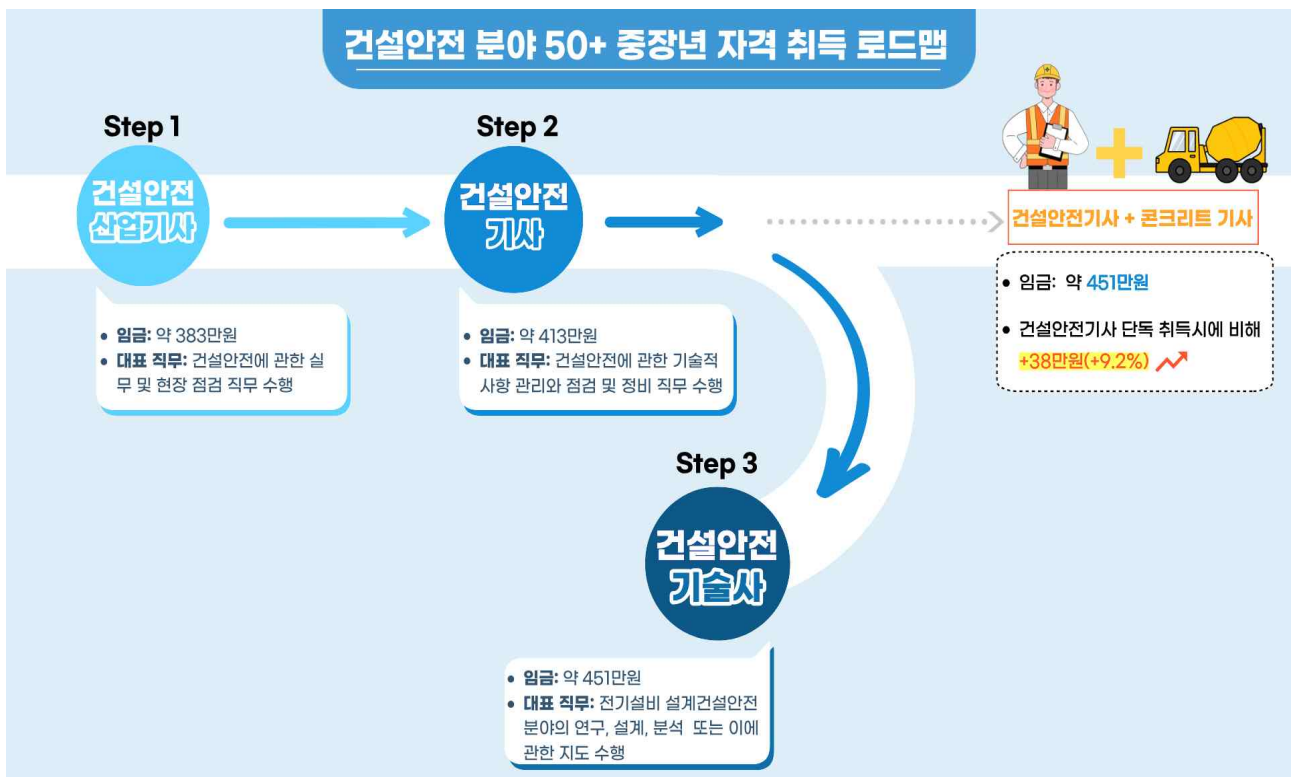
건설안전 분야 50+ 중장년 자격 취득 로드맵

Step 1

건설안전 산업기사

• 임금: 약 383만원
• 대표 직무: 건설안전에 관한 실무 및 현장 점검 직무 수행

Step 2

건설안전 기사

• 임금: 약 413만원
• 대표 직무: 건설안전에 관한 기술적 사항 관리와 점검 및 정비 직무 수행

건설안전기사 + 콘크리트 기사

• 임금: 약 451만원
• 건설안전기사 단독 취득시에 비해 +38만원(+9.2%)

Step 3

건설안전 기술사

• 임금: 약 451만원
• 대표 직무: 전기설비 설계건설안전 분야의 연구, 설계, 분석 또는 이에 관한 지도 수행